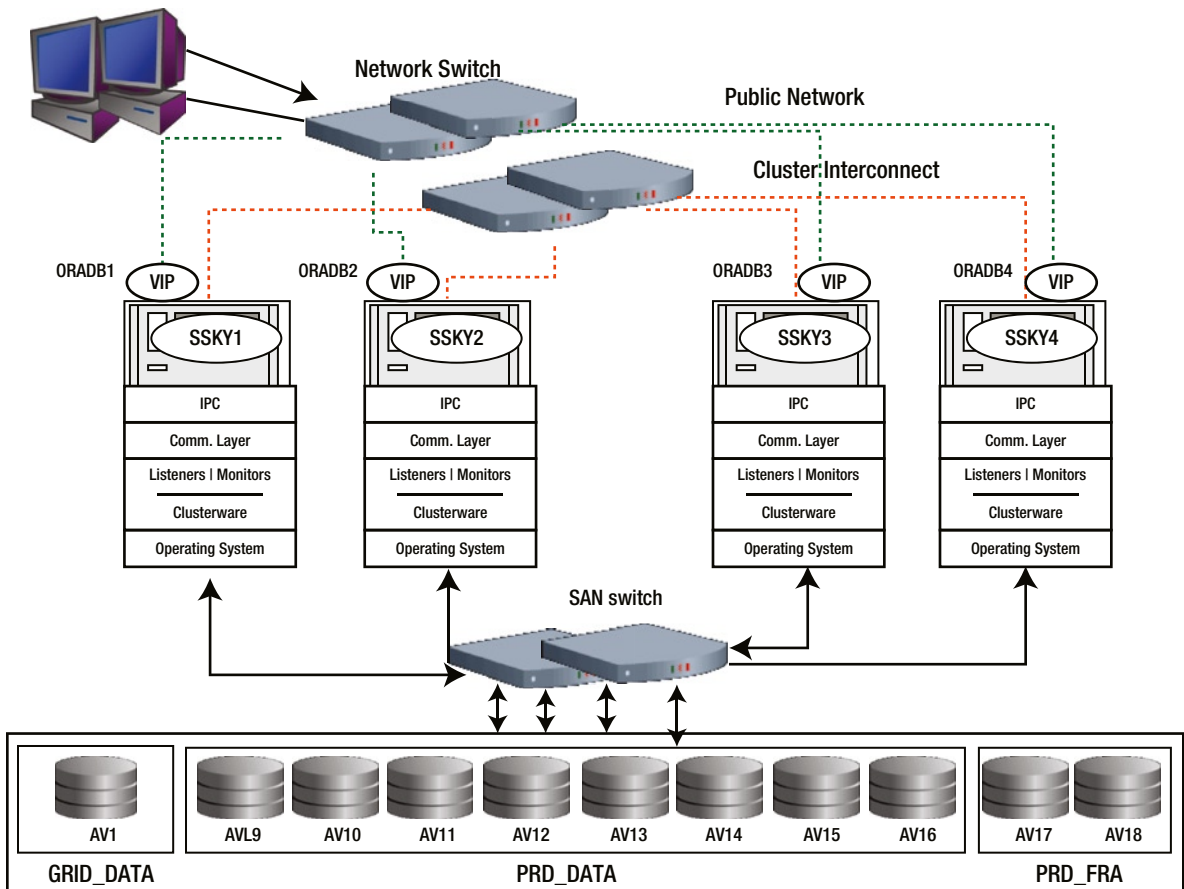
Network Switch

Public Network

Cluster Interconnect

ORADB1
VIP
SSKY1
IPC
Comm. Layer
Listeners | Monitors
Clusterware
Operating System

ORADB2
VIP
SSKY2
IPC
Comm. Layer
Listeners | Monitors
Clusterware
Operating System

ORADB3
VIP
SSKY3
IPC
Comm. Layer
Listeners | Monitors
Clusterware
Operating System

ORADB4
VIP
SSKY4
IPC
Comm. Layer
Listeners | Monitors
Clusterware
Operating System

SAN switch

AV1
GRID_DATA

AVL9 AV10 AV11 AV12 AV13 AV14 AV15 AV16
PRD_DATA

AV17 AV18
PRD_FRA